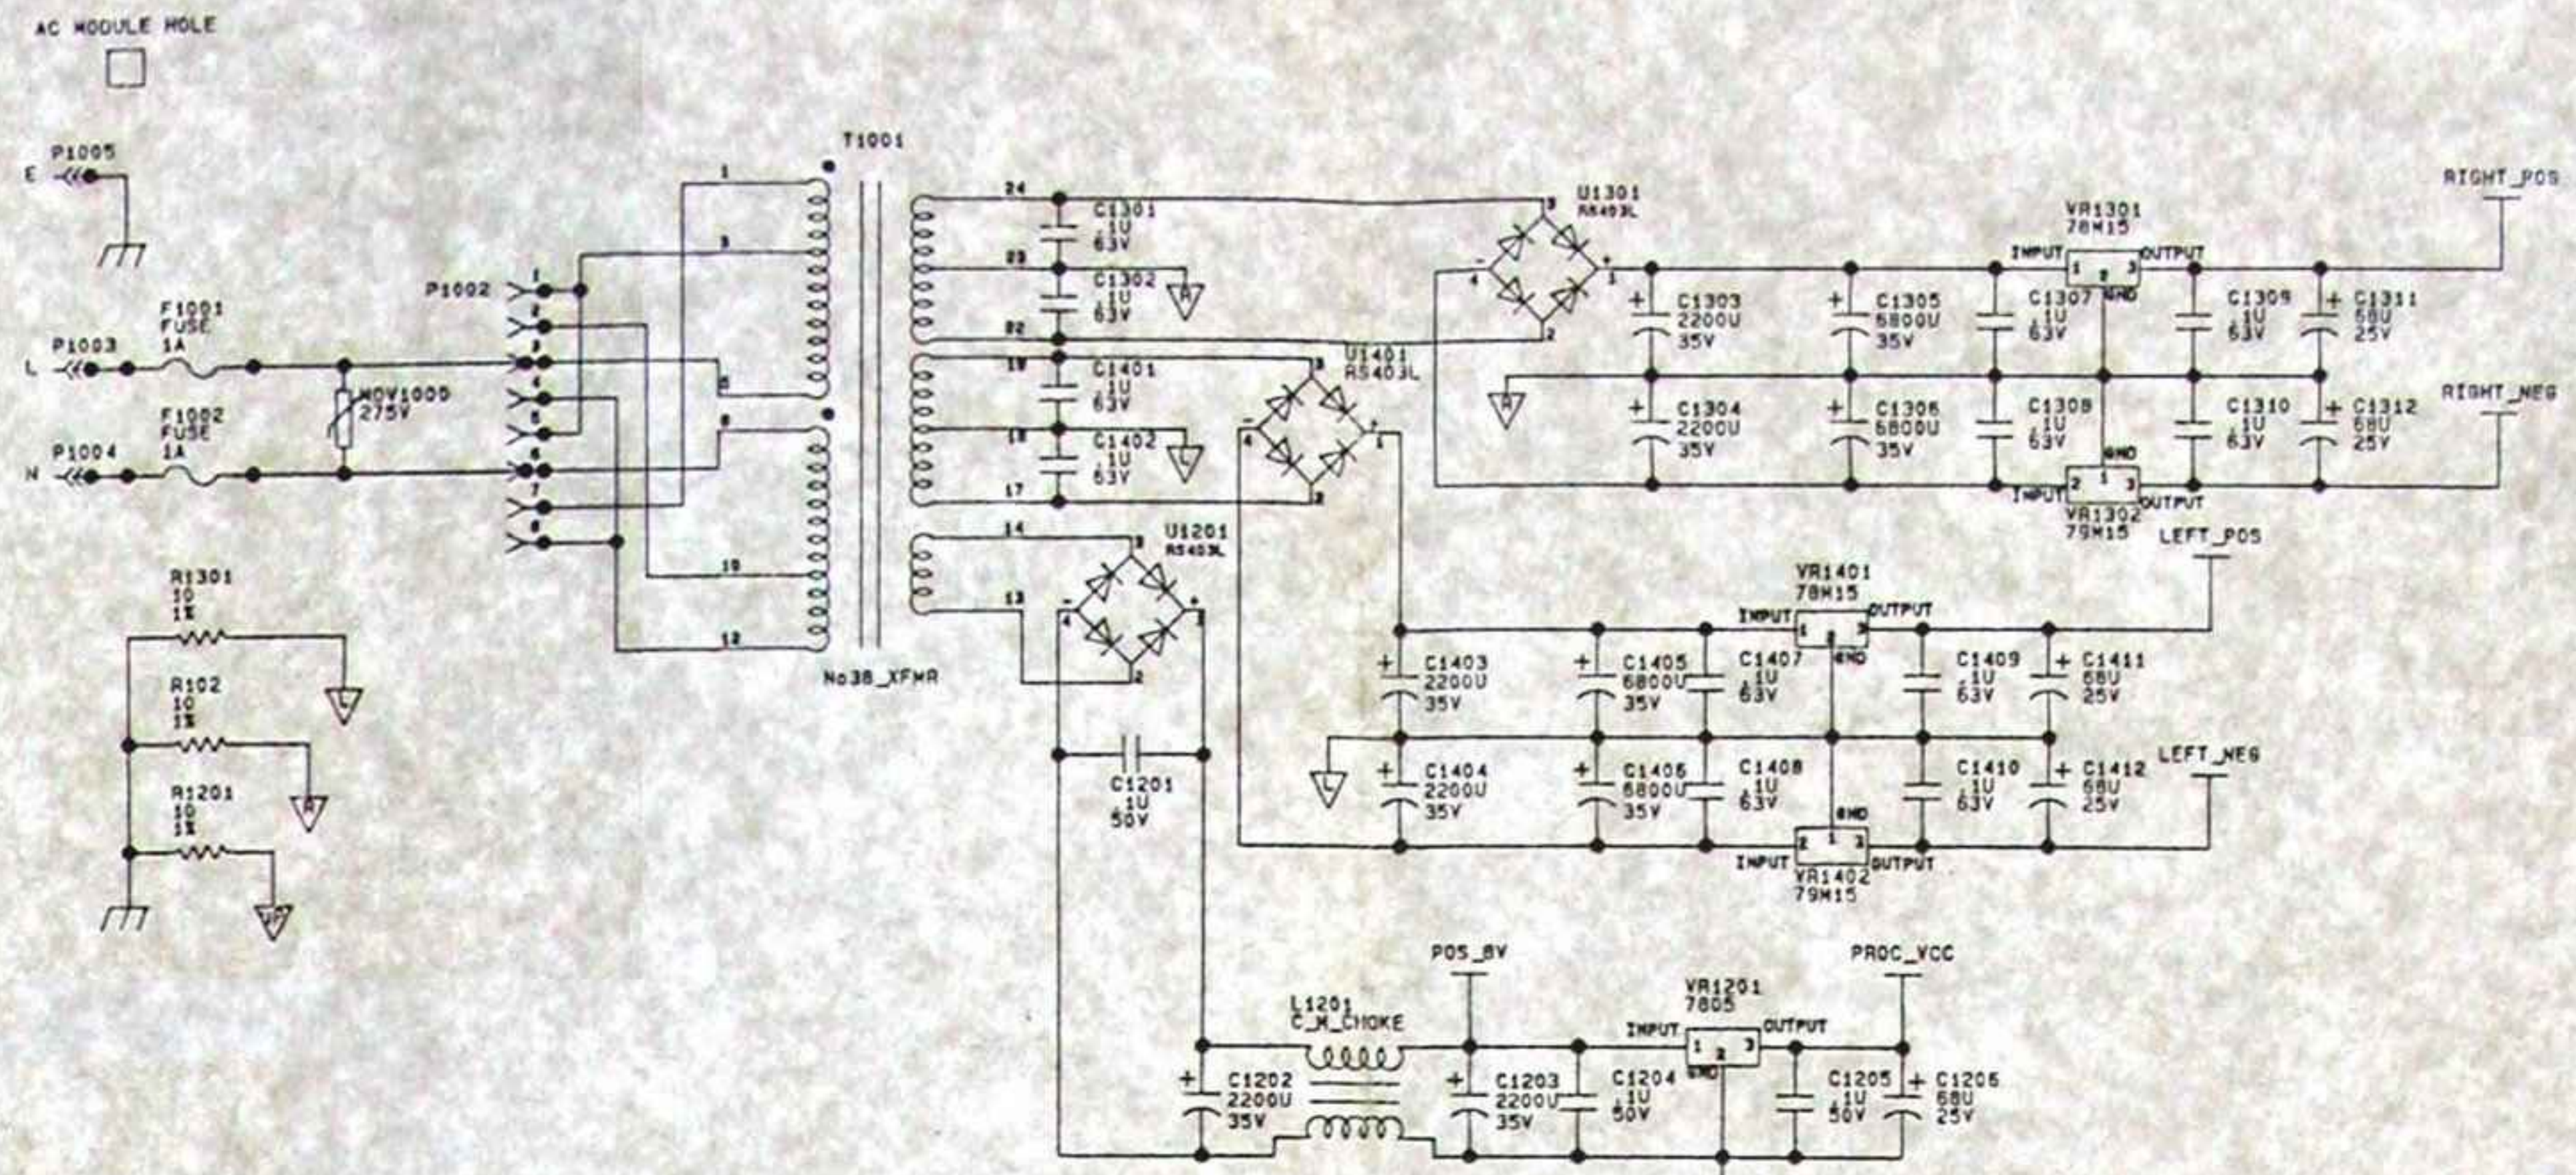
AC MODULE HOLE

P1005
E

F1001
FUSE
1A
P1003
L

F1002
FUSE
1A
P1004
N

MOV1000
275V

P1002
1
2
3
4
5
6
7
8

T1001
1
3
5
6
10
12
No38_XFMR

24
23
22
19
18
17
14
13

C1301
.1U
63V
C1302
.1U
63V
A
C1401
.1U
63V
C1402
.1U
63V
L

U1301
RS403L
U1401
RS403L
U1201
RS403L

RIGHT_POS
VR1301
78M15
INPUT
OUTPUT
GND
1 2 3
C1303
2200U
35V
C1305
6800U
35V
C1307
.1U
63V
C1309
.1U
63V
C1311
68U
25V
A
C1304
2200U
35V
C1306
6800U
35V
C1308
.1U
63V
C1310
.1U
63V
C1312
68U
25V
RIGHT_NEG
GND
INPUT
2 1 3
OUTPUT
VR1302
79M15

LEFT_POS
VR1401
78M15
INPUT
OUTPUT
GND
C1403
2200U
35V
C1405
6800U
35V
C1407
.1U
63V
C1409
.1U
63V
C1411
68U
25V
L
C1404
2200U
35V
C1406
6800U
35V
C1408
.1U
63V
C1410
.1U
63V
C1412
68U
25V
LEFT_NEG
GND
INPUT
OUTPUT
VR1402
79M15

R1301
10
1%
L
R102
10
1%
A
R1201
10
1%
AP

C1201
.1U
50V

POS_8V
PROC_VCC
L1201
C_M_CHOKE
VR1201
7805
INPUT
OUTPUT
GND
C1202
2200U
35V
C1203
2200U
35V
C1204
.1U
50V
C1205
.1U
50V
C1206
68U
25V